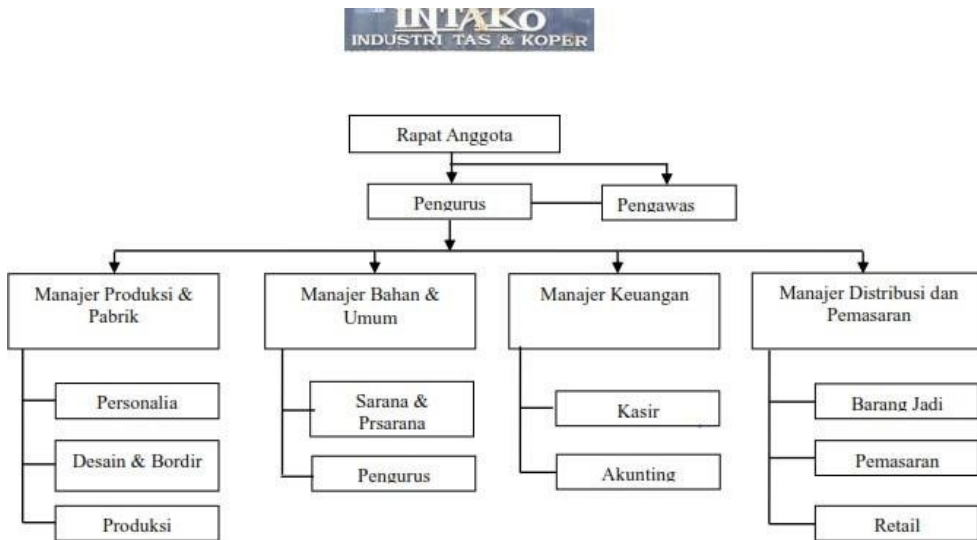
INTAKO
INDUSTRI TAS & KOPER

Rapat Anggota

Pengurus

Pengawas

Manajer Produksi & Pabrik

Personalia

Desain & Bordir

Produksi

Manajer Bahan & Umum

Sarana & Prsarana

Pengurus

Manajer Keuangan

Kasir

Akunting

Manajer Distribusi dan Pemasaran

Barang Jadi

Pemasaran

Retail